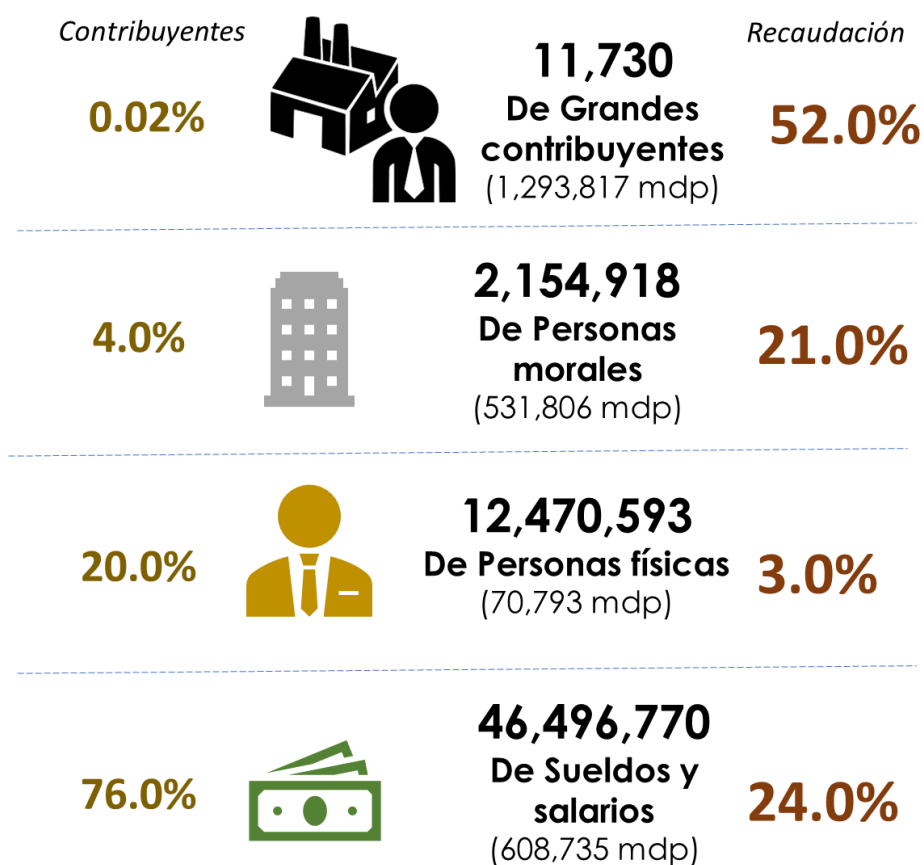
Contribuyentes

Recaudación

0.02%

11,730
De Grandes contribuyentes
(1,293,817 mdp)

52.0%

4.0%

2,154,918
De Personas morales
(531,806 mdp)

21.0%

20.0%

12,470,593
De Personas físicas
(70,793 mdp)

3.0%

76.0%

46,496,770
De Sueldos y salarios
(608,735 mdp)

24.0%